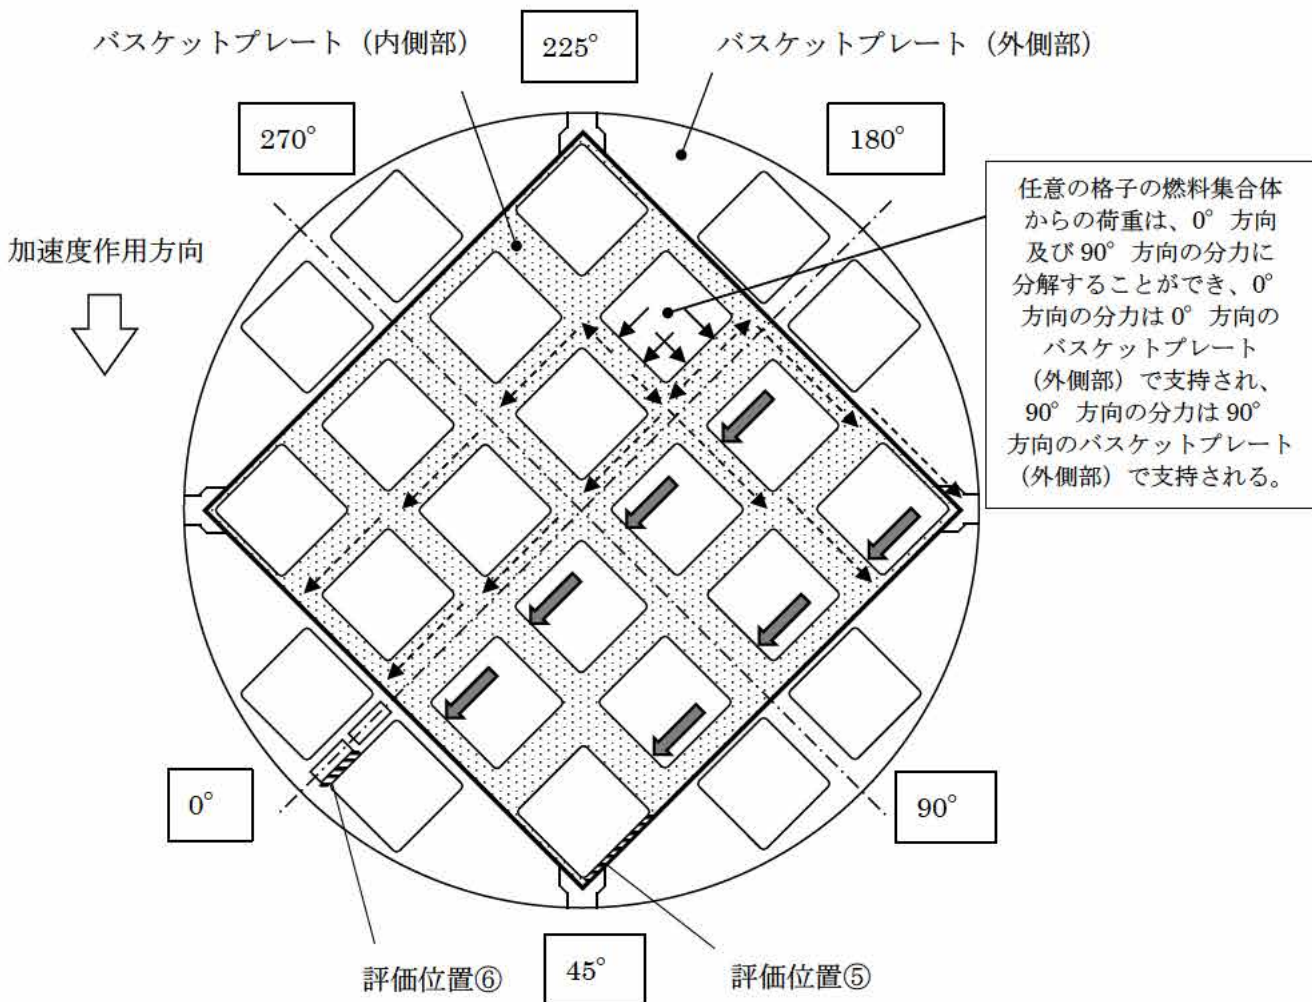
バスケットプレート（内側部）

225°

バスケットプレート（外側部）

270°

180°

任意の格子の燃料集合体からの荷重は、0° 方向及び 90° 方向の分力に分解することができ、0° 方向の分力は 0° 方向のバスケットプレート（外側部）で支持され、90° 方向の分力は 90° 方向のバスケットプレート（外側部）で支持される。

加速度作用方向

0°

90°

評価位置⑥

45°

評価位置⑤